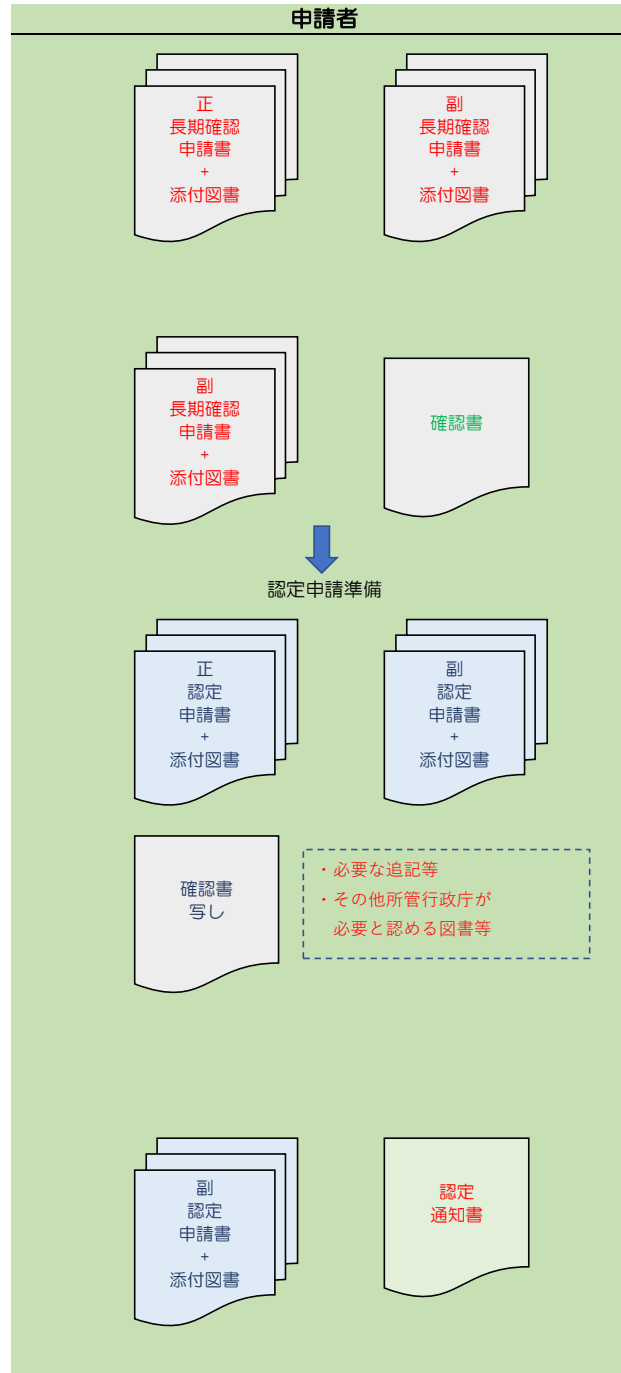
申請者

正
長期確認
申請書
+
添付図書

副
長期確認
申請書
+
添付図書

副
長期確認
申請書
+
添付図書

確認書

認定申請準備

正
認定
申請書
+
添付図書

副
認定
申請書
+
添付図書

確認書
写し

・必要な追記等
・その他所管行政庁が
必要と認める図書等

副
認定
申請書
+
添付図書

認定
通知書